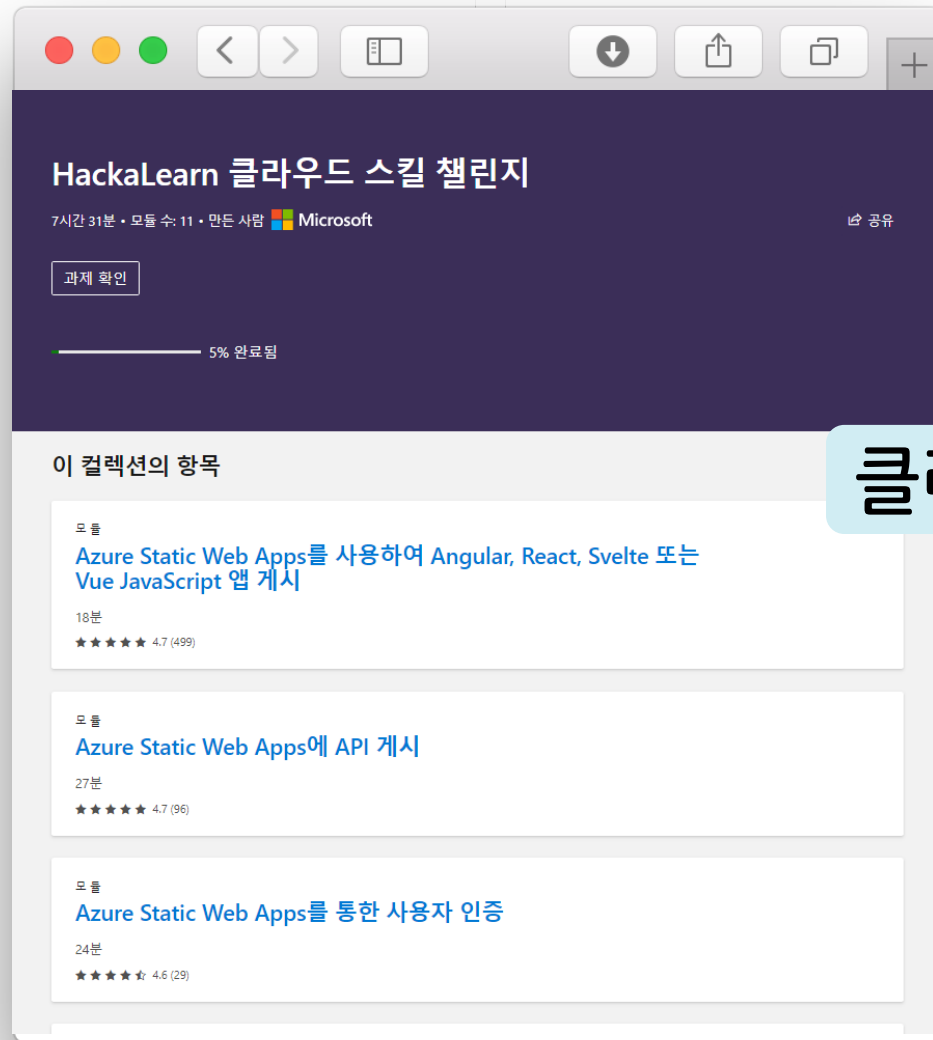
+

HackaLearn 클라우드 스킬 챌린지

7시간 31분 • 모듈 수: 11 • 만든 사람 Microsoft

공유

과제 확인

5% 완료됨

이 컬렉션의 항목

클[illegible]

모듈
Azure Static Web Apps를 사용하여 Angular, React, Svelte 또는 Vue JavaScript 앱 게시
18분
4.7 (499)

모듈
Azure Static Web Apps에 API 게시
27분
4.7 (96)

모듈
Azure Static Web Apps를 통한 사용자 인증
24분
4.6 (29)